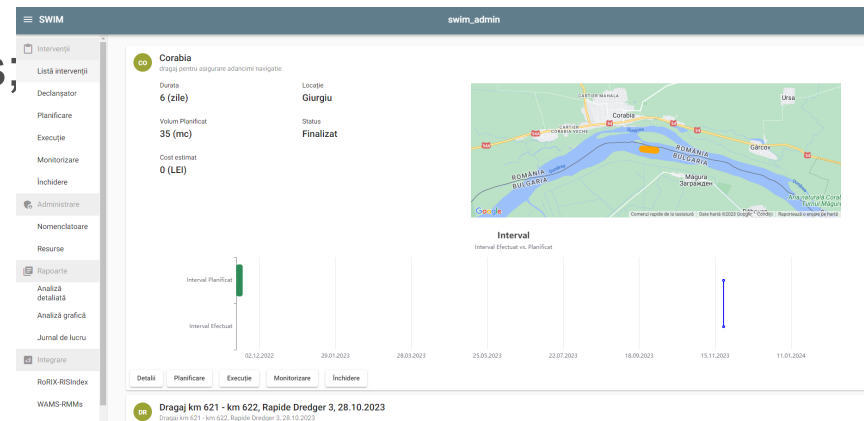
≡ SWIM

swim_admin

Intervenții
Listă intervenții
Declanșator
Planificare
Execuție
Monitorizare
Închidere
Administrare
Nomenclatoare
Resurse
Rapoarte
Analiză detaliată
Analiză grafică
Jurnal de lucru
Integrare
RoRIX-RISIndex
WAMS-RMMs

CO
Corabia
dragaj pentru asigurare adancimi navigatie

Durata
6 (zile)

Locație
Giurgiu

Volum Planificat
35 (mc)

Status
Finalizat

Cost estimat
0 (LEI)

CARTIER MAHALA
Corabia
CARTIER CORABIA VECHE
ROMÂNIA
BULGARIA
ROMÂNIA
BULGARIA
Ursa
Gârcov
Măgura
Магура
Загражден
Google
Comenzi rapide de la tastatură   Date hartă ©2023 Google   Condiții   Raportează o eroare pe hartă

Interval
Interval Efectuat vs. Planificat

Interval Planificat
Interval Efectuat

02.12.2022
29.01.2023
28.03.2023
25.05.2023
22.07.2023
18.09.2023
15.11.2023
11.01.2024

Detalii
Planificare
Execuție
Monitorizare
Închidere

DR
Dragaj km 621 - km 622, Rapide Dredger 3, 28.10.2023
Dragaj km 621 - km 622, Rapide Dredger 3, 28.10.2023